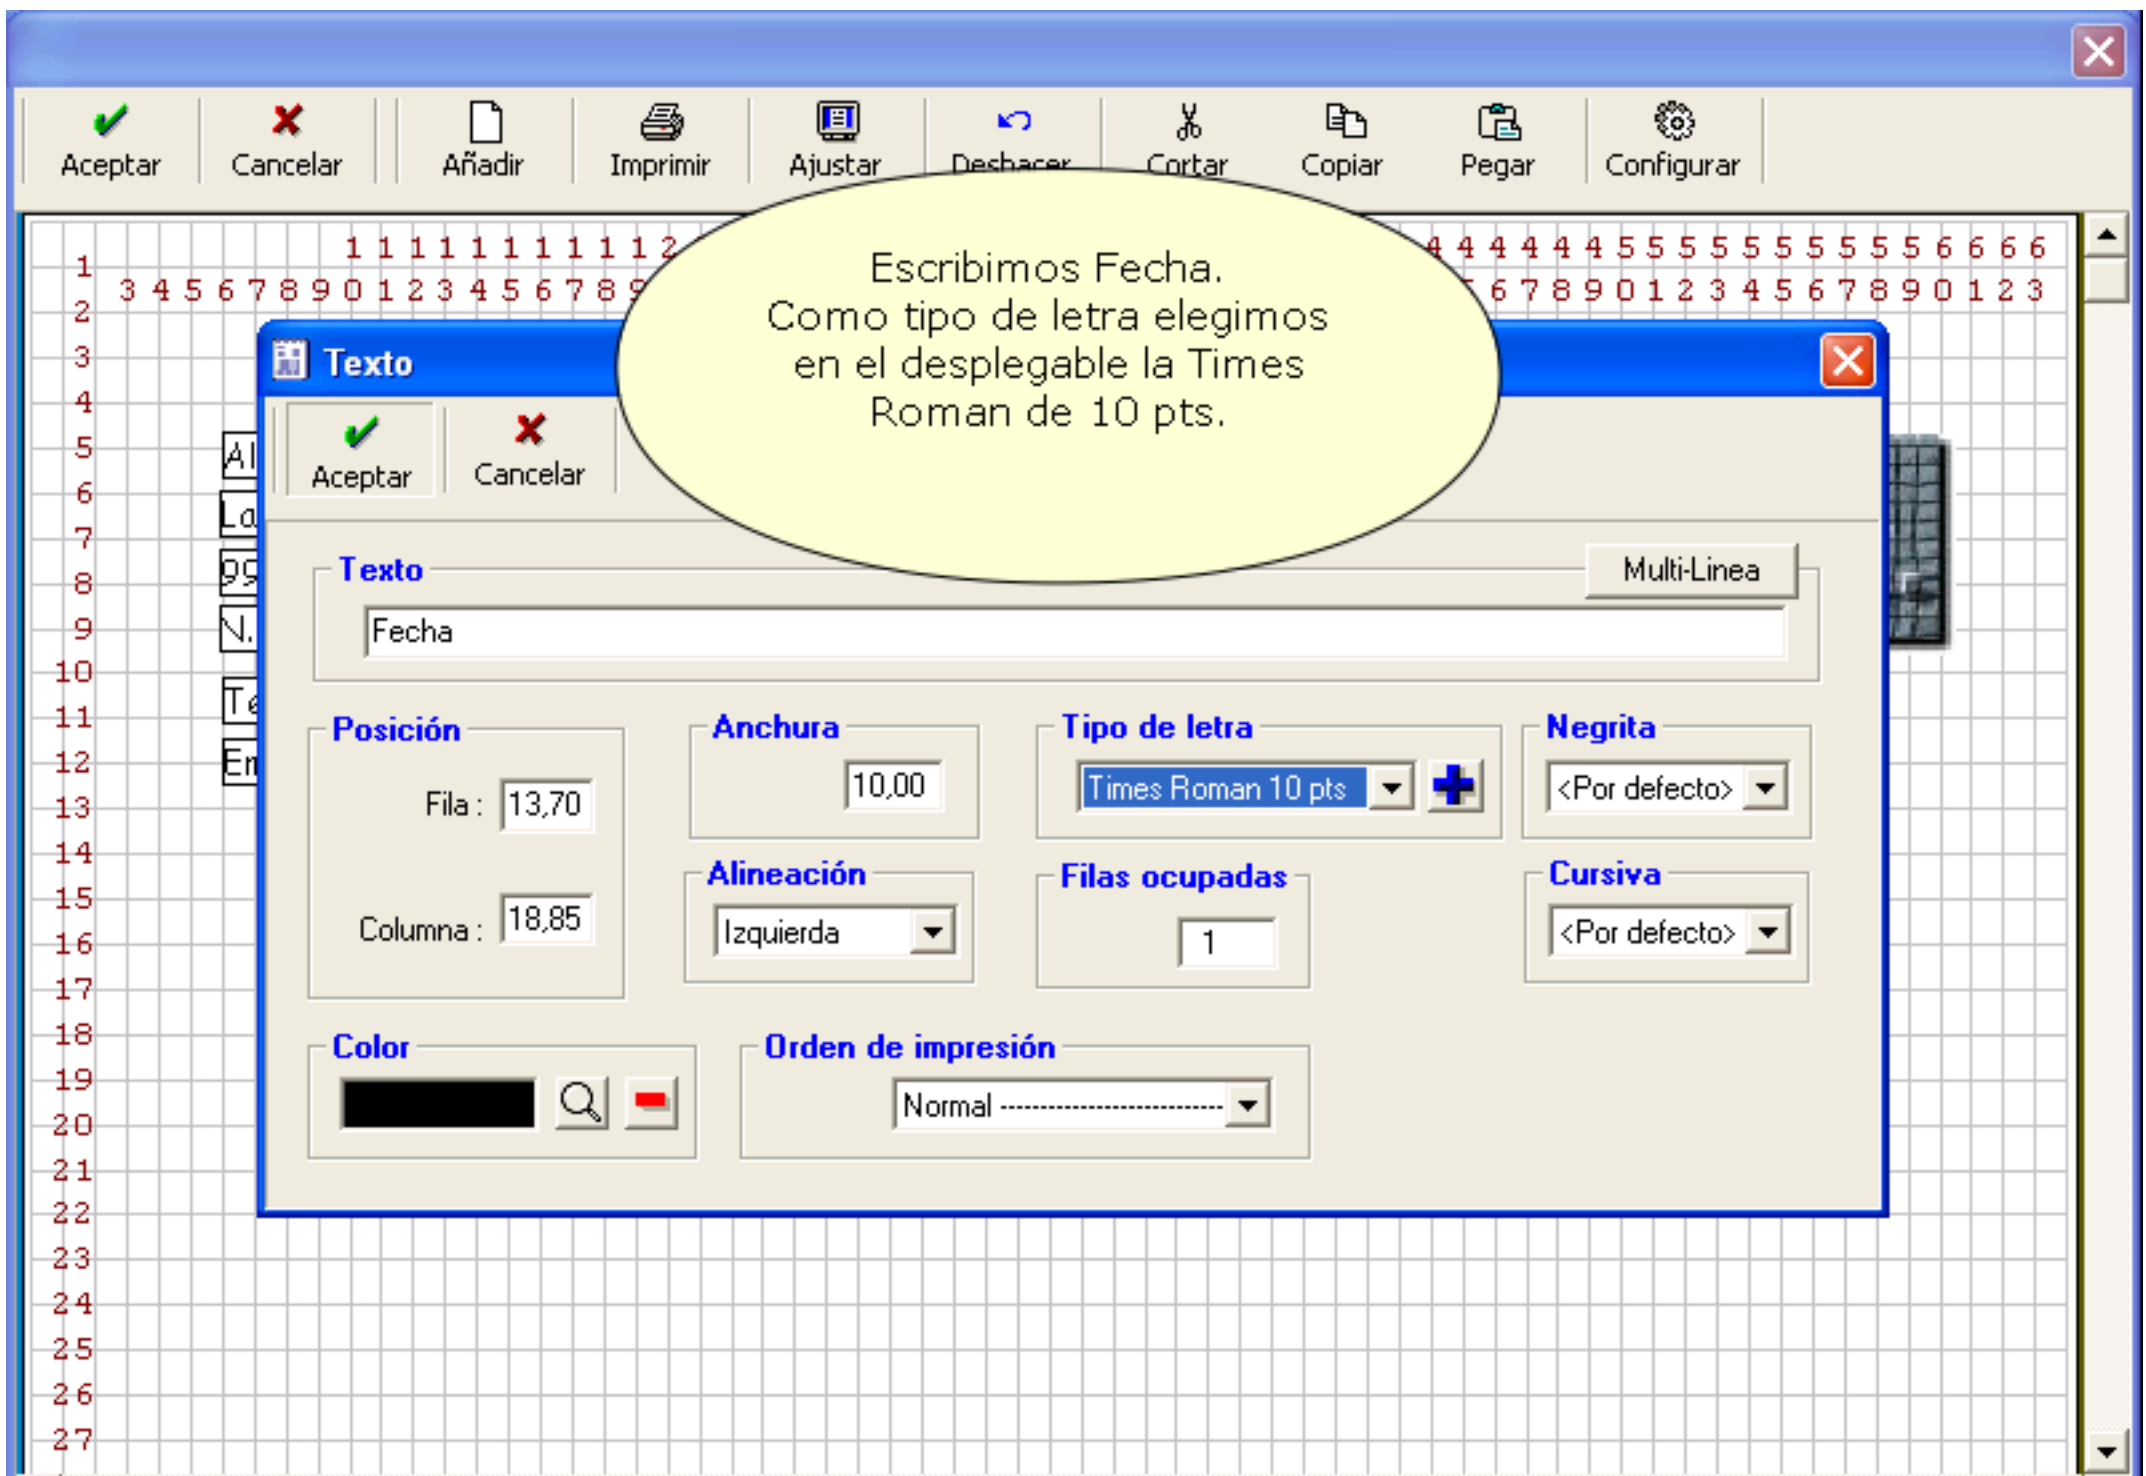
Aceptar Cancelar Añadir Imprimir Ajustar Deshacer Cortar Copiar Pegar Configurar

1 1 1 1 1 1 1 1 1 1 2 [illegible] 4 4 4 4 4 4 5 5 5 5 5 5 5 5 5 5 6 6 6 6
3 4 5 6 7 8 9 0 1 2 3 4 5 6 7 8 9 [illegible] 6 7 8 9 0 1 2 3 4 5 6 7 8 9 0 1 2 3

1 2 3 4 5 6 7 8 9 10 11 12 13 14 15 16 17 18 19 20 21 22 23 24 25 26 27

Al
La
99
N.
Te
En

Escribimos Fecha.
Como tipo de letra elegimos en el desplegable la Times Roman de 10 pts.

Texto

Aceptar Cancelar

Texto

Multi-Linea

Fecha

Posición

Fila : 13,70

Columna : 18,85

Anchura

10,00

Tipo de letra

Times Roman 10 pts

Negrita

<Por defecto>

Alineación

Izquierda

Filas ocupadas

1

Cursiva

<Por defecto>

Color

Orden de impresión

Normal ---------------------------